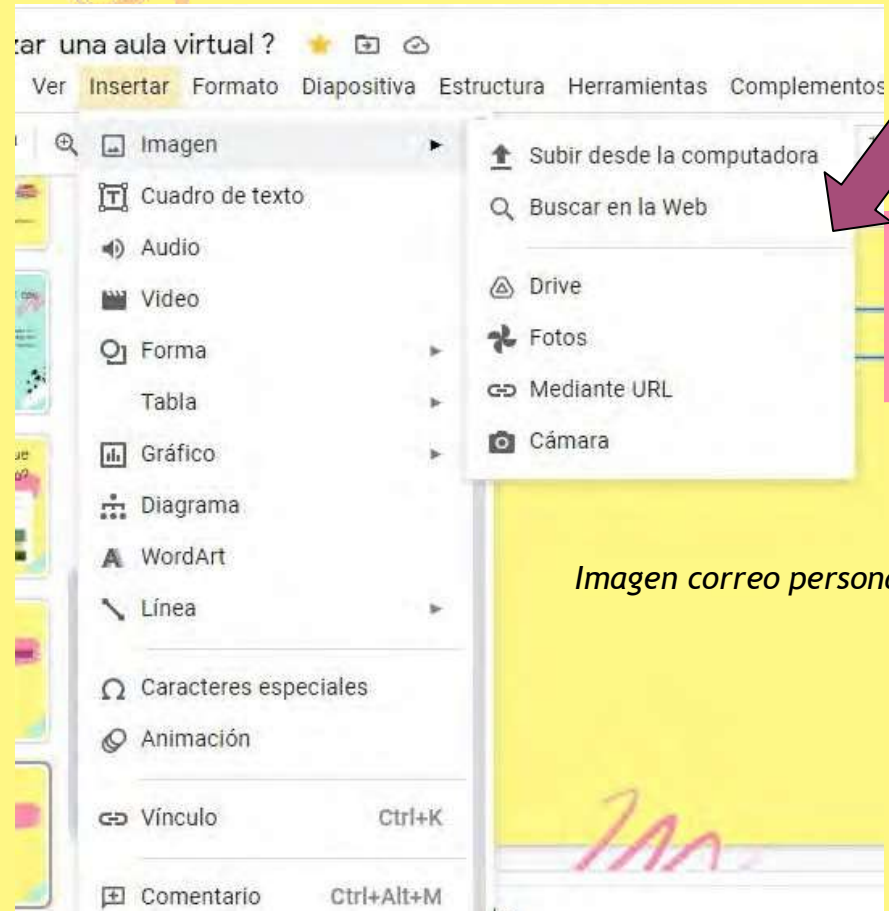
zar una aula virtual ?

Ver Insertar Formato Diapositiva Estructura Herramientas Complementos

Imagen
Cuadro de texto
Audio
Video
Forma
Tabla
Gráfico
Diagrama
WordArt
Línea
Caracteres especiales
Animación
Vínculo Ctrl+K
Comentario Ctrl+Alt+M

Subir desde la computadora
Buscar en la Web
Drive
Fotos
Mediante URL
Cámara

Imagen correo persona